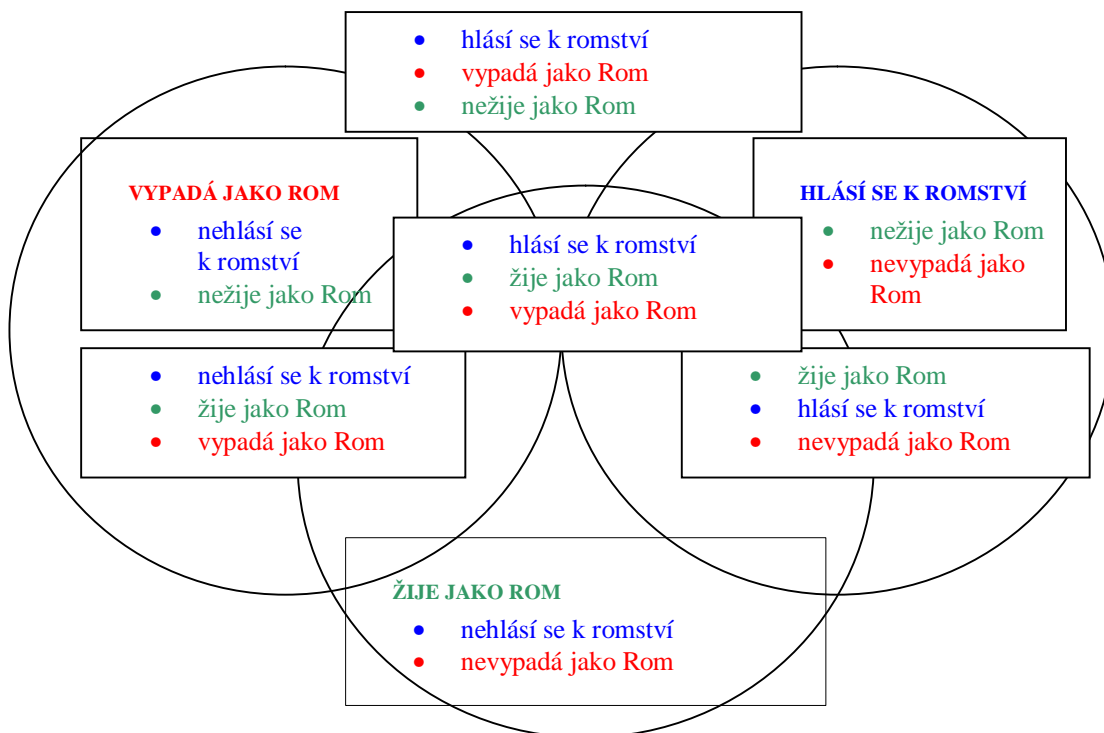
- hlásí se k romství
- vypadá jako Rom
- nežije jako Rom

VYPADÁ JAKO ROM
- nehlásí se k romství
- nežije jako Rom

- hlásí se k romství
- žije jako Rom
- vypadá jako Rom

HLÁSÍ SE K ROMSTVÍ
- nežije jako Rom
- nevypadá jako Rom

- nehlásí se k romství
- žije jako Rom
- vypadá jako Rom

- žije jako Rom
- hlásí se k romství
- nevypadá jako Rom

ŽIJE JAKO ROM
- nehlásí se k romství
- nevypadá jako Rom